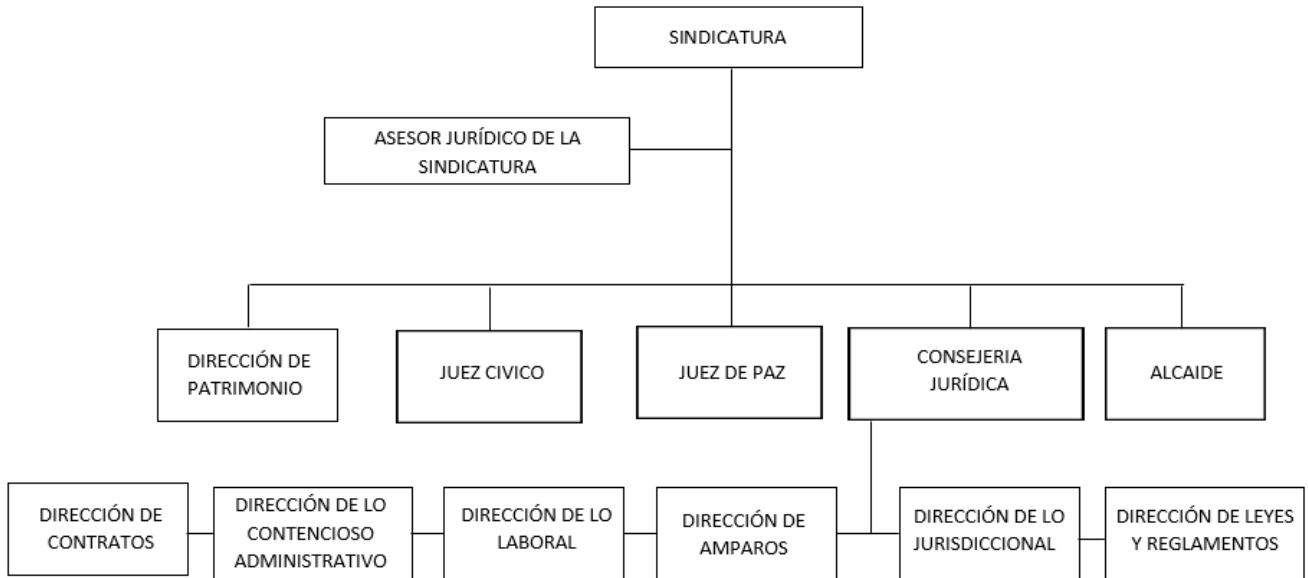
SINDICATURA

ASESOR JURÍDICO DE LA SINDICATURA

DIRECCIÓN DE PATRIMONIO

JUEZ CIVICO

JUEZ DE PAZ

CONSEJERIA JURÍDICA

ALCAIDE

DIRECCIÓN DE CONTRATOS

DIRECCIÓN DE LO CONTENCIOSO ADMINISTRATIVO

DIRECCIÓN DE LO LABORAL

DIRECCIÓN DE AMPAROS

DIRECCIÓN DE LO JURISDICCIONAL

DIRECCIÓN DE LEYES Y REGLAMENTOS